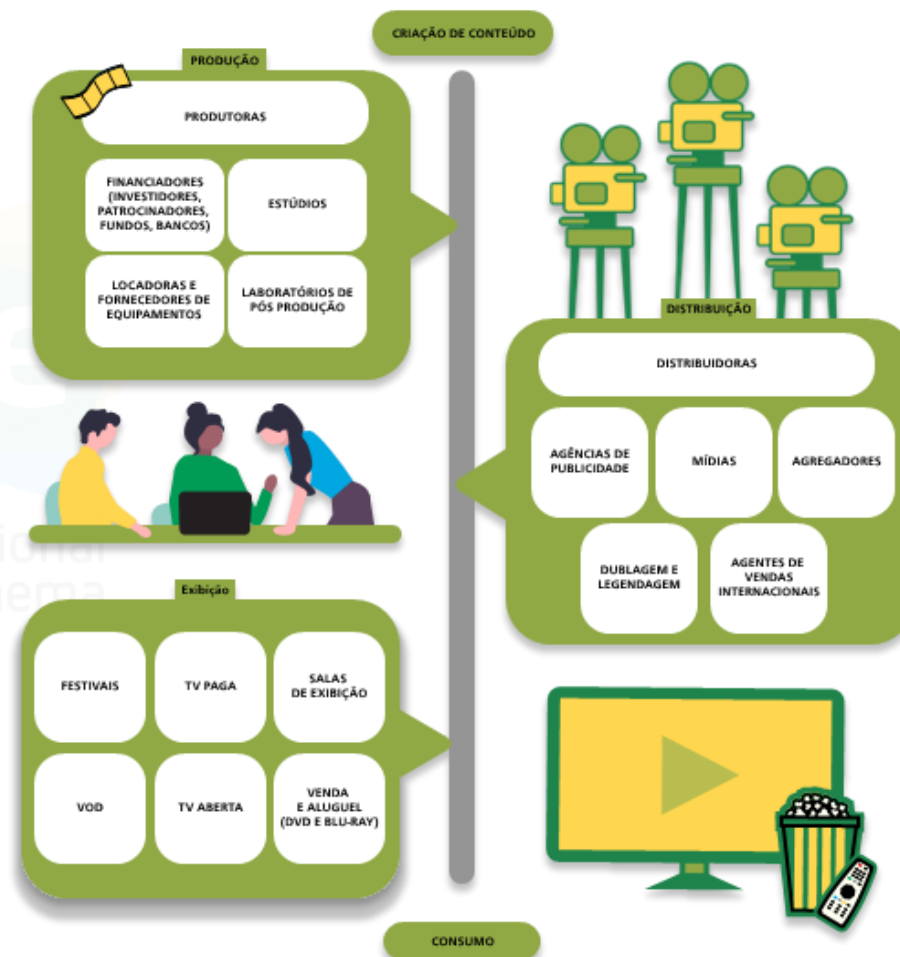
CRIAÇÃO DE CONTEÚDO

PRODUÇÃO

PRODUTORAS

FINANCIADORES (INVESTIDORES, PATROCINADORES, FUNDOS, BANCOS)

ESTÚDIOS

LOCADORAS E FORNECEDORES DE EQUIPAMENTOS

LABORATÓRIOS DE PÓS PRODUÇÃO

DISTRIBUIÇÃO

DISTRIBUIDORAS

AGÊNCIAS DE PUBLICIDADE

MÍDIAS

AGREGADORES

DUBLAGEM E LEGENDAGEM

AGENTES DE VENDAS INTERNACIONAIS

Exibição

FESTIVAIS

TV PAGA

SALAS DE EXIBIÇÃO

VOD

TV ABERTA

VENDA E ALUGUEL (DVD E BLU-RAY)

CONSUMO